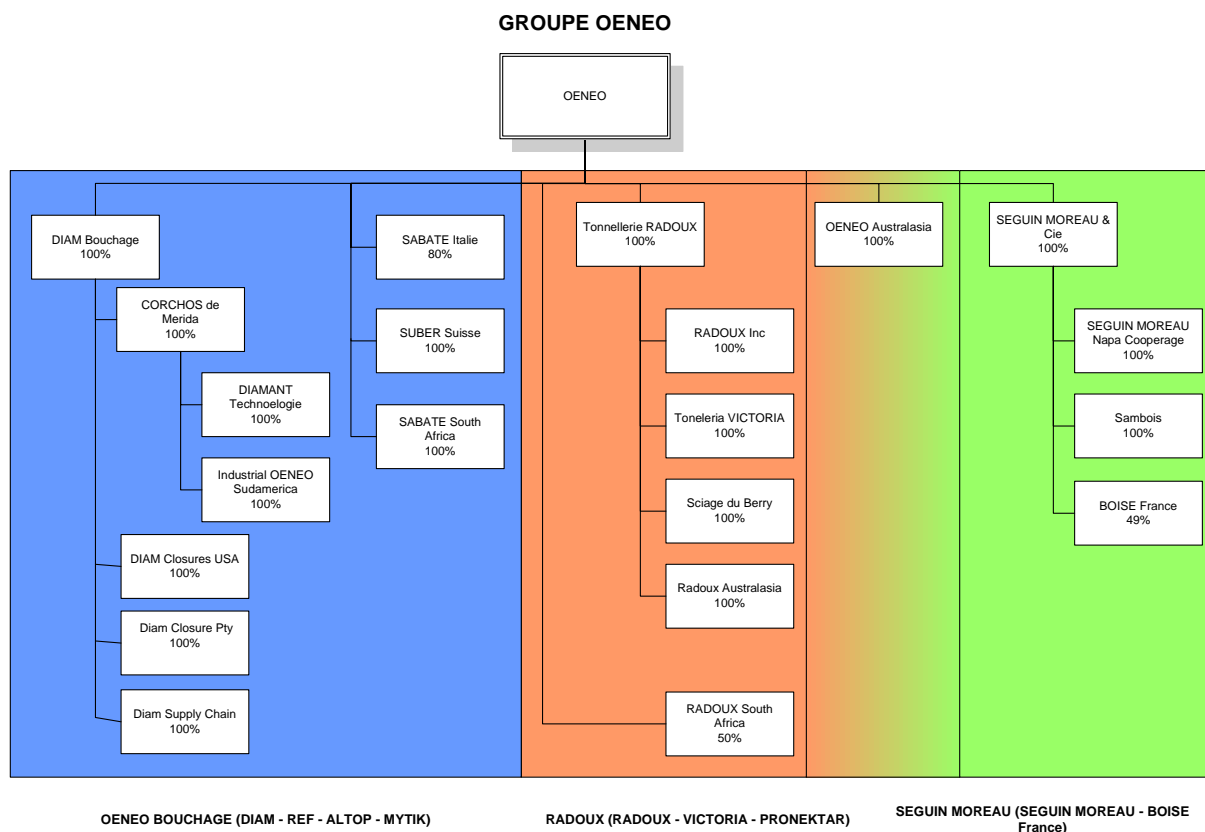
GROUPE OENEO

OENEO

DIAM Bouchage
100%

CORCHOS de Merida
100%

DIAMANT Technoelogie
100%

Industrial OENEO Sudamerica
100%

DIAM Closures USA
100%

Diam Closure Pty
100%

Diam Supply Chain
100%

SABATE Italie
80%

SUBER Suisse
100%

SABATE South Africa
100%

Tonnellerie RADOUX
100%

RADOUX Inc
100%

Toneleria VICTORIA
100%

Sciage du Berry
100%

Radoux Australasia
100%

RADOUX South Africa
50%

OENEO Australasia
100%

SEGUIN MOREAU & Cie
100%

SEGUIN MOREAU Napa Cooperage
100%

Sambois
100%

BOISE France
49%

OENEO BOUCHAGE (DIAM - REF - ALTOP - MYTIK)

RADOUX (RADOUX - VICTORIA - PRONEKTAR)

SEGUIN MOREAU (SEGUIN MOREAU - BOISE France)